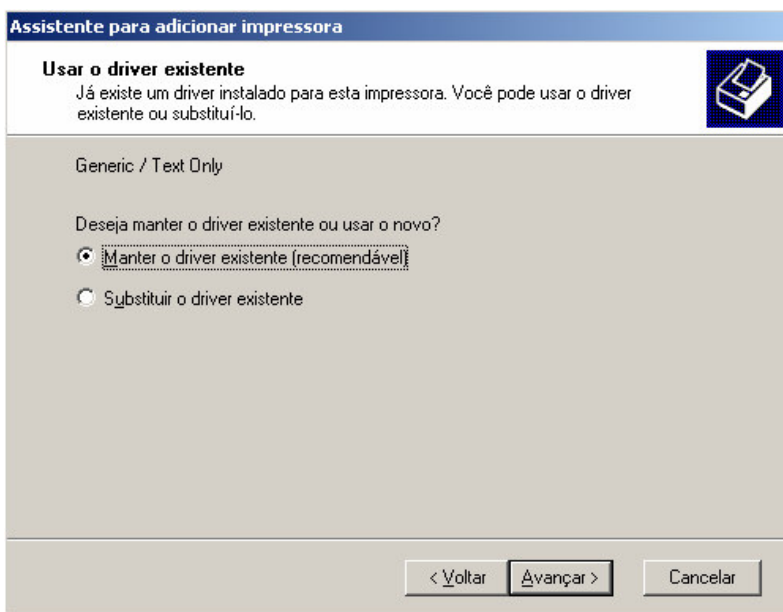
Assistente para adicionar impressora

Usar o driver existente
Já existe um driver instalado para esta impressora. Você pode usar o driver existente ou substituí-lo.

Generic / Text Only

Deseja manter o driver existente ou usar o novo?

Manter o driver existente (recomendável)

Substituir o driver existente

< Voltar | Avançar > | Cancelar